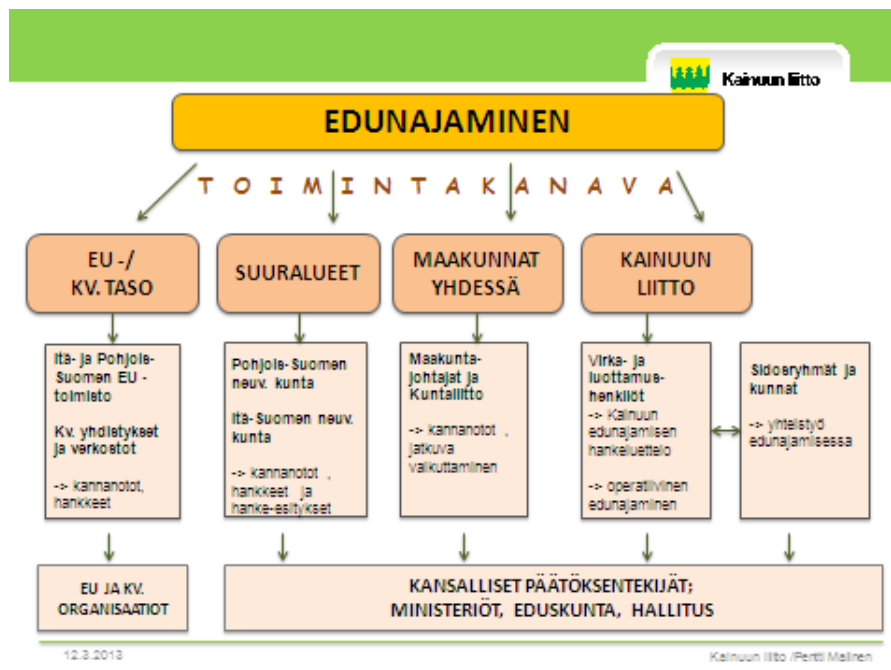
Kainuun liitto

EDUNAJAMINEN

T O I M I N T A K A N A V A

EU -/ KV. TASO

SUURALUEET

MAAKUNNAT YHDESSÄ

KAINUUN LIITTO

Itä- ja Pohjois-Suomen EU -toimisto

Kv. yhdistykset ja verkostot

-> kannanotot, hankkeet

Pohjois-Suomen neuv. kunta

Itä-Suomen neuv. kunta

-> kannanotot , hankkeet ja hanke-esitykset

Maakunta-johtajat ja Kuntaliitto

-> kannanotot , jatkuva vaikuttaminen

Virka- ja luottamus-henkilöt

-> Kainuun edunajamisen hankeluettelo

-> operatiivinen edunajaminen

Sidosryhmät ja kunnat

-> yhteistyö edunajamisessa

EU JA KV. ORGANISAATIOT

KANSALLISET PÄÄTÖKSENTEKIJÄT; MINISTERIÖT, EDUSKUNTA, HALLITUS

12.3.2013

Kainuun liitto /Pertti Malinen